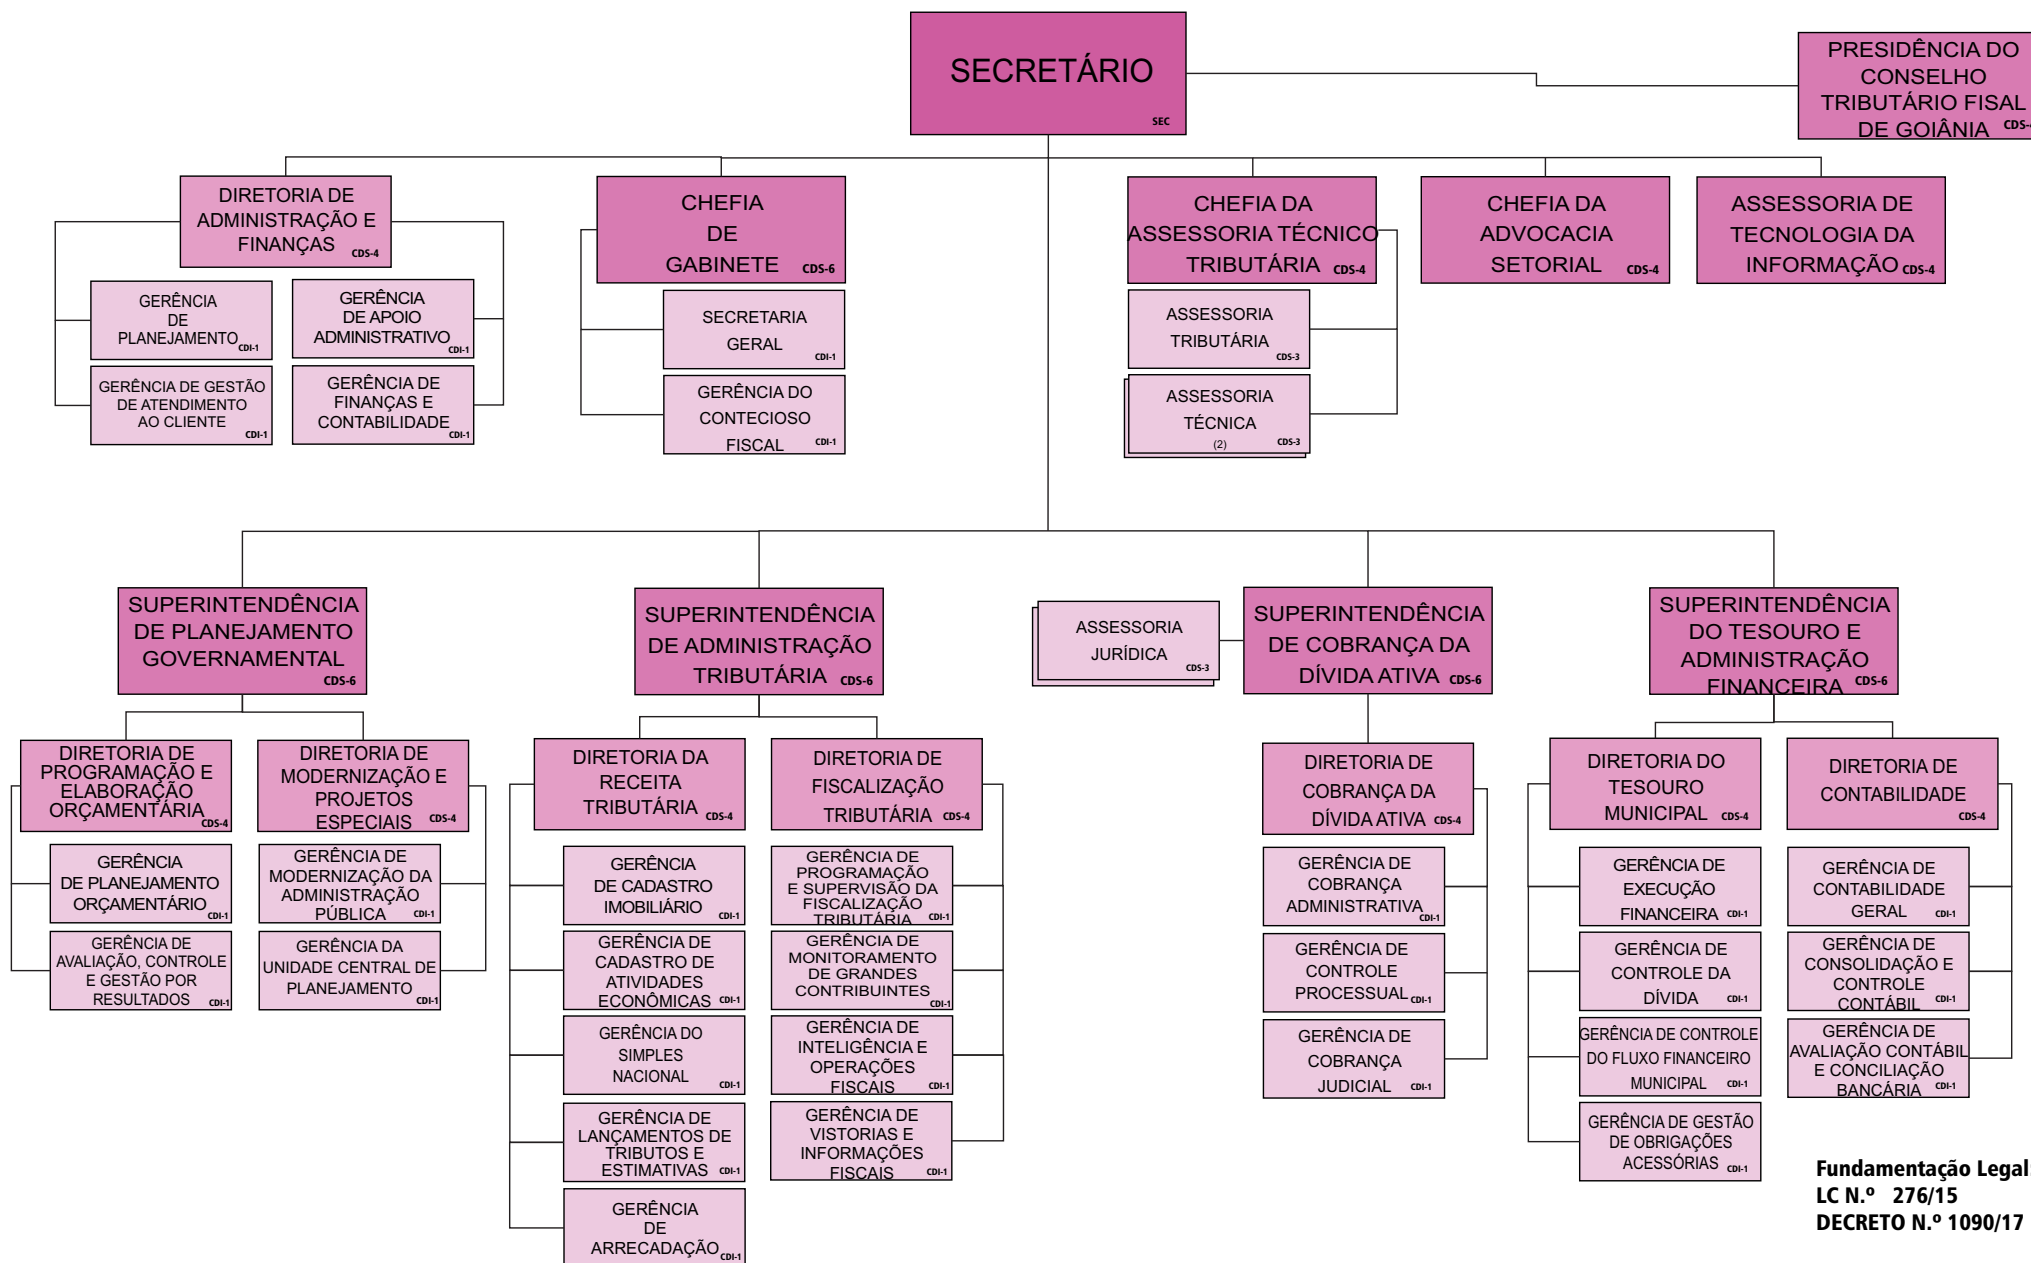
SECRETÁRIO SEC

PRESIDÊNCIA DO CONSELHO TRIBUTÁRIO FISCAL DE GOIÂNIA CDS-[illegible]

DIRETORIA DE ADMINISTRAÇÃO E FINANÇAS CDS-4

GERÊNCIA DE PLANEJAMENTO CDI-1

GERÊNCIA DE APOIO ADMINISTRATIVO CDI-1

GERÊNCIA DE GESTÃO DE ATENDIMENTO AO CLIENTE CDI-1

GERÊNCIA DE FINANÇAS E CONTABILIDADE CDI-1

CHEFIA DE GABINETE CDS-6

SECRETARIA GERAL CDI-1

GERÊNCIA DO CONTECIOSO FISCAL CDI-1

CHEFIA DA ASSESSORIA TÉCNICO TRIBUTÁRIA CDS-4

ASSESSORIA TRIBUTÁRIA CDS-3

ASSESSORIA TÉCNICA (2) CDS-3

CHEFIA DA ADVOCACIA SETORIAL CDS-4

ASSESSORIA DE TECNOLOGIA DA INFORMAÇÃO CDS-4

SUPERINTENDÊNCIA DE PLANEJAMENTO GOVERNAMENTAL CDS-6

DIRETORIA DE PROGRAMAÇÃO E ELABORAÇÃO ORÇAMENTÁRIA CDS-4

GERÊNCIA DE PLANEJAMENTO ORÇAMENTÁRIO CDI-1

GERÊNCIA DE AVALIAÇÃO, CONTROLE E GESTÃO POR RESULTADOS CDI-1

DIRETORIA DE MODERNIZAÇÃO E PROJETOS ESPECIAIS CDS-4

GERÊNCIA DE MODERNIZAÇÃO DA ADMINISTRAÇÃO PÚBLICA CDI-1

GERÊNCIA DA UNIDADE CENTRAL DE PLANEJAMENTO CDI-1

SUPERINTENDÊNCIA DE ADMINISTRAÇÃO TRIBUTÁRIA CDS-6

DIRETORIA DA RECEITA TRIBUTÁRIA CDS-4

GERÊNCIA DE CADASTRO IMOBILIÁRIO CDI-1

GERÊNCIA DE CADASTRO DE ATIVIDADES ECONÔMICAS CDI-1

GERÊNCIA DO SIMPLES NACIONAL CDI-1

GERÊNCIA DE LANÇAMENTOS DE TRIBUTOS E ESTIMATIVAS CDI-1

GERÊNCIA DE ARRECADAÇÃO CDI-1

DIRETORIA DE FISCALIZAÇÃO TRIBUTÁRIA CDS-4

GERÊNCIA DE PROGRAMAÇÃO E SUPERVISÃO DA FISCALIZAÇÃO TRIBUTÁRIA CDI-1

GERÊNCIA DE MONITORAMENTO DE GRANDES CONTRIBUINTES CDI-1

GERÊNCIA DE INTELIGÊNCIA E OPERAÇÕES FISCAIS CDI-1

GERÊNCIA DE VISTORIAS E INFORMAÇÕES FISCAIS CDI-1

ASSESSORIA JURÍDICA CDS-3

SUPERINTENDÊNCIA DE COBRANÇA DA DÍVIDA ATIVA CDS-6

DIRETORIA DE COBRANÇA DA DÍVIDA ATIVA CDS-4

GERÊNCIA DE COBRANÇA ADMINISTRATIVA CDI-1

GERÊNCIA DE CONTROLE PROCESSUAL CDI-1

GERÊNCIA DE COBRANÇA JUDICIAL CDI-1

SUPERINTENDÊNCIA DO TESOURO E ADMINISTRAÇÃO FINANCEIRA CDS-6

DIRETORIA DO TESOURO MUNICIPAL CDS-4

GERÊNCIA DE EXECUÇÃO FINANCEIRA CDI-1

GERÊNCIA DE CONTROLE DA DÍVIDA CDI-1

GERÊNCIA DE CONTROLE DO FLUXO FINANCEIRO MUNICIPAL CDI-1

GERÊNCIA DE GESTÃO DE OBRIGAÇÕES ACESSÓRIAS CDI-1

DIRETORIA DE CONTABILIDADE CDS-4

GERÊNCIA DE CONTABILIDADE GERAL CDI-1

GERÊNCIA DE CONSOLIDAÇÃO E CONTROLE CONTÁBIL CDI-1

GERÊNCIA DE AVALIAÇÃO CONTÁBIL E CONCILIAÇÃO BANCÁRIA CDI-1

Fundamentação Legal
LC N.º 276/15
DECRETO N.º 1090/17